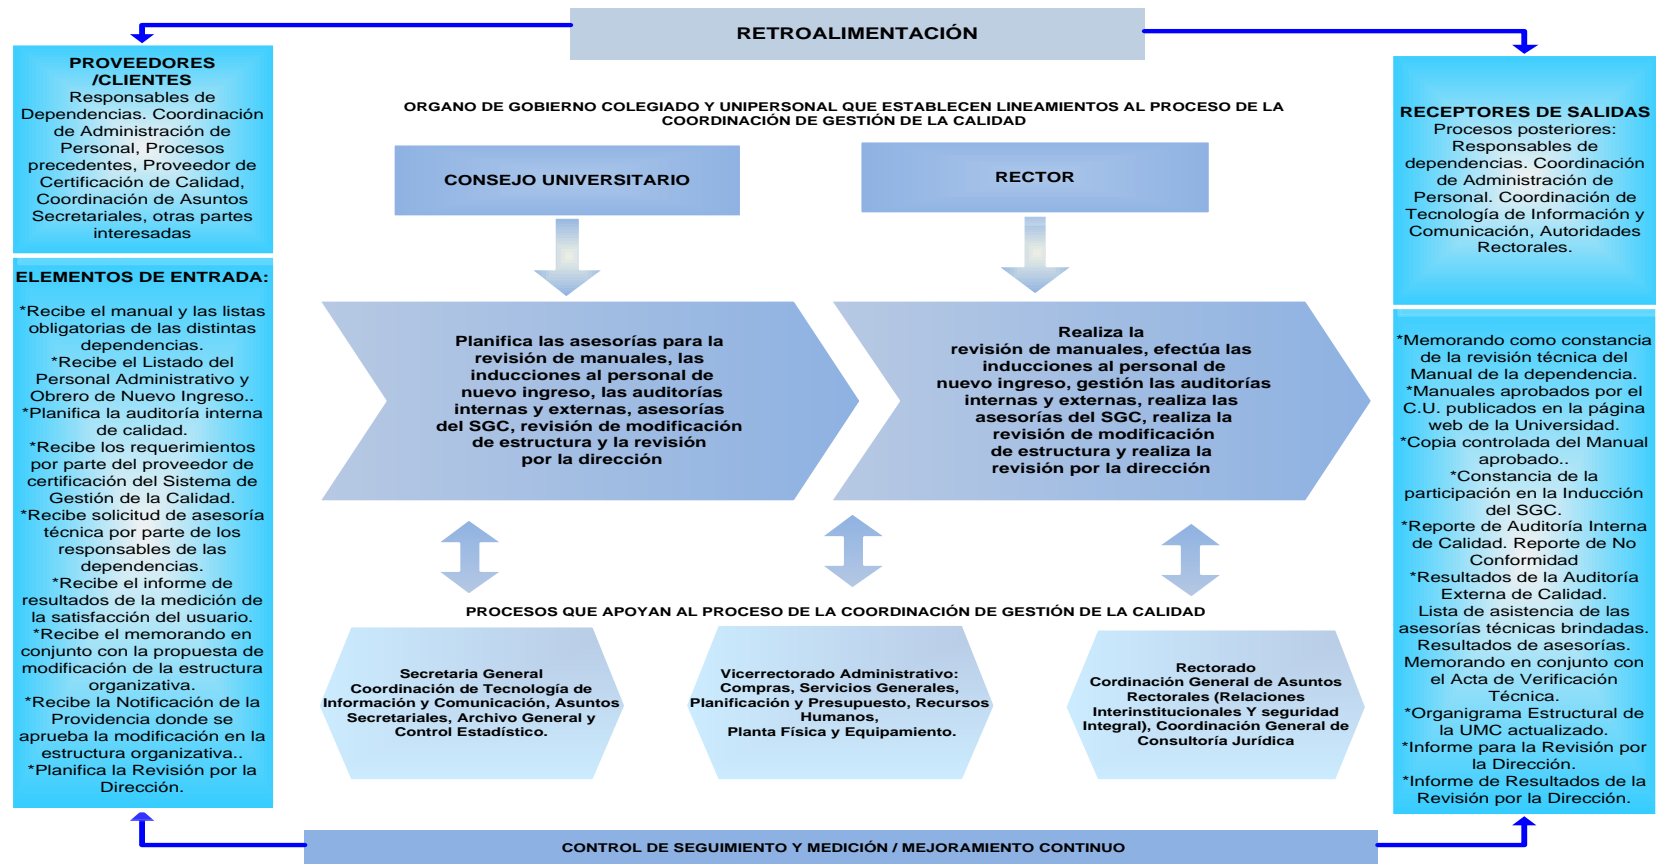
RETROALIMENTACIÓN

PROVEEDORES /CLIENTES
Responsables de Dependencias. Coordinación de Administración de Personal, Procesos precedentes, Proveedor de Certificación de Calidad, Coordinación de Asuntos Secretariales, otras partes interesadas

ELEMENTOS DE ENTRADA:

*Recibe el manual y las listas obligatorias de las distintas dependencias.
*Recibe el Listado del Personal Administrativo y Obrero de Nuevo Ingreso..
*Planifica la auditoría interna de calidad.
*Recibe los requerimientos por parte del proveedor de certificación del Sistema de Gestión de la Calidad.
*Recibe solicitud de asesoría técnica por parte de los responsables de las dependencias.
*Recibe el informe de resultados de la medición de la satisfacción del usuario.
*Recibe el memorando en conjunto con la propuesta de modificación de la estructura organizativa.
*Recibe la Notificación de la Providencia donde se aprueba la modificación en la estructura organizativa..
*Planifica la Revisión por la Dirección.

ORGANO DE GOBIERNO COLEGIADO Y UNIPERSONAL QUE ESTABLECEN LINEAMIENTOS AL PROCESO DE LA COORDINACIÓN DE GESTIÓN DE LA CALIDAD

CONSEJO UNIVERSITARIO

RECTOR

Planifica las asesorías para la revisión de manuales, las inducciones al personal de nuevo ingreso, las auditorías internas y externas, asesorías del SGC, revisión de modificación de estructura y la revisión por la dirección

Realiza la revisión de manuales, efectúa las inducciones al personal de nuevo ingreso, gestión las auditorías internas y externas, realiza las asesorías del SGC, realiza la revisión de modificación de estructura y realiza la revisión por la dirección

PROCESOS QUE APOYAN AL PROCESO DE LA COORDINACIÓN DE GESTIÓN DE LA CALIDAD

Secretaria General
Coordinación de Tecnología de Información y Comunicación, Asuntos Secretariales, Archivo General y Control Estadístico.

Vicerrectorado Administrativo: Compras, Servicios Generales, Planificación y Presupuesto, Recursos Humanos,
Planta Física y Equipamiento.

Rectorado
Cordinación General de Asuntos Rectorales (Relaciones Interinstitucionales Y seguridad Integral), Coordinación General de Consultoría Jurídica

RECEPTORES DE SALIDAS
Procesos posteriores: Responsables de dependencias. Coordinación de Administración de Personal. Coordinación de Tecnología de Información y Comunicación, Autoridades Rectorales.

*Memorando como constancia de la revisión técnica del Manual de la dependencia.
*Manuales aprobados por el C.U. publicados en la página web de la Universidad.
*Copia controlada del Manual aprobado..
*Constancia de la participación en la Inducción del SGC.
*Reporte de Auditoría Interna de Calidad. Reporte de No Conformidad
*Resultados de la Auditoría Externa de Calidad.
Lista de asistencia de las asesorías técnicas brindadas. Resultados de asesorías. Memorando en conjunto con el Acta de Verificación Técnica.
*Organigrama Estructural de la UMC actualizado.
*Informe para la Revisión por la Dirección.
*Informe de Resultados de la Revisión por la Dirección.

CONTROL DE SEGUIMIENTO Y MEDICIÓN / MEJORAMIENTO CONTINUO